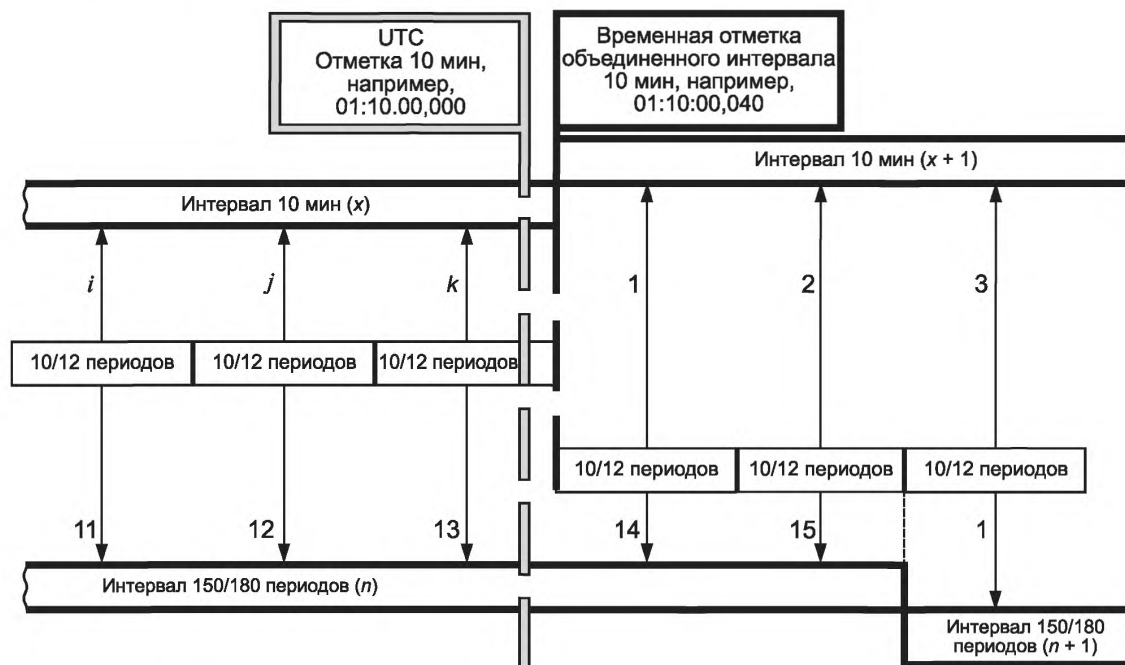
UTC
Отметка 10 мин, например, 01:10.00,000

Временная отметка объединенного интервала 10 мин, например, 01:10:00,040

Интервал 10 мин ($x$ + 1)

Интервал 10 мин ($x$)

$i$

$j$

$k$

1

2

3

10/12 периодов

10/12 периодов

10/12 периодов

10/12 периодов

10/12 периодов

10/12 периодов

11

12

13

14

15

1

Интервал 150/180 периодов ($n$)

Интервал 150/180 периодов ($n$ + 1)